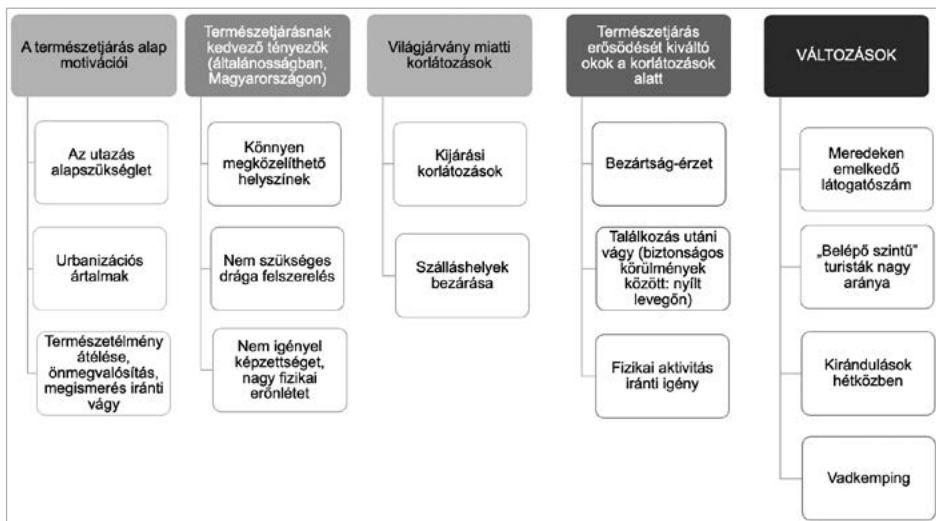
A természetjárás alap motivációi

Az utazás alapszükséglet

Urbanizációs ártalmak

Természetélmény átélése, önmegvalósítás, megismerés iránti vágy

Természetjárásnak kedvező tényezők (általánosságban, Magyarországon)

Könnyen megközelíthető helyszínek

Nem szükséges drága felszerelés

Nem igényel képzettséget, nagy fizikai erőnlétet

Világjárvány miatti korlátozások

Kijárási korlátozások

Szálláshelyek bezárása

Természetjárás erősödését kiváltó okok a korlátozások alatt

Bezártság-érzet

Találkozás utáni vágy (biztonságos körülmények között: nyílt levegőn)

Fizikai aktivitás iránti igény

VÁLTOZÁSOK

Meredeken emelkedő látogatószám

„Belépő szintű" turisták nagy aránya

Kirándulások hétközben

Vadkemping